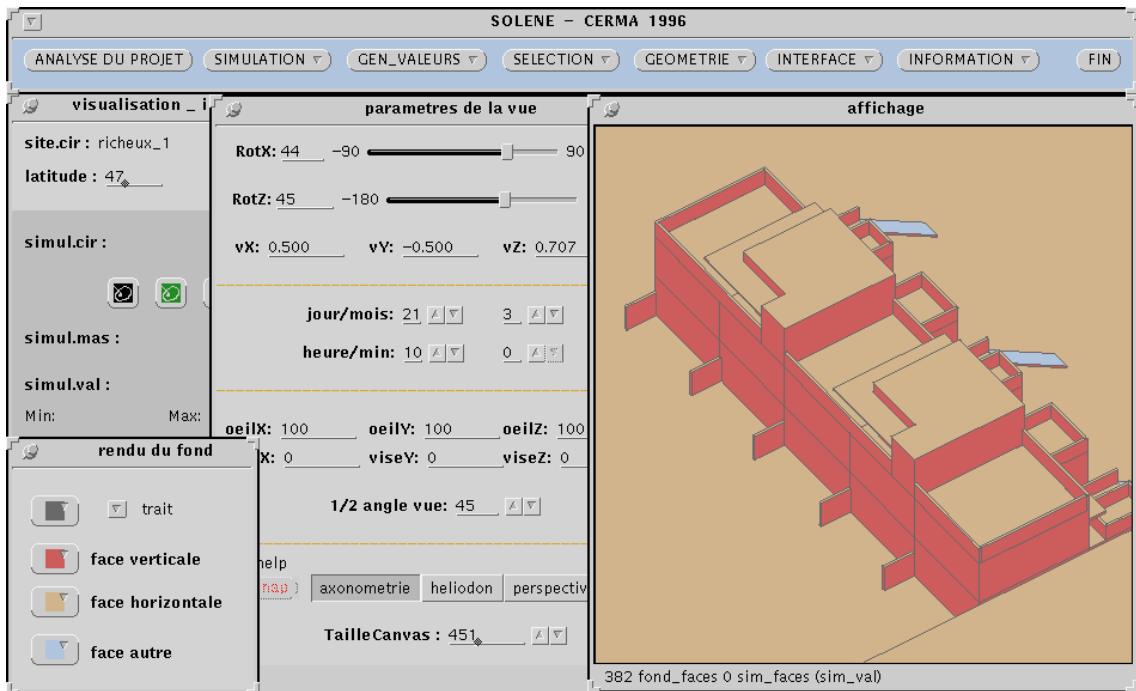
SOLENE – CERMA 1996

ANALYSE DU PROJET
SIMULATION
GEN_VALEURS
SELECTION
GEOMETRIE
INTERFACE
INFORMATION
FIN

visualisation _ i

site.cir : richeux_1

latitude : 47

simul.cir :

simul.mas :

simul.val :

Min:
Max:

parametres de la vue

RotX: 44 –90 90

RotZ: 45 –180

vX: 0.500 vY: –0.500 vZ: 0.707

jour/mois: 21 3

heure/min: 10 0

oeilX: 100 oeilY: 100 oeilZ: 100

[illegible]X: 0 viseY: 0 viseZ: 0

1/2 angle vue: 45

help

nap

axonometrie
heliodon
perspectiv

TailleCanvas : 451

rendu du fond

trait

face verticale

face horizontale

face autre

affichage

382 fond_faces 0 sim_faces (sim_val)